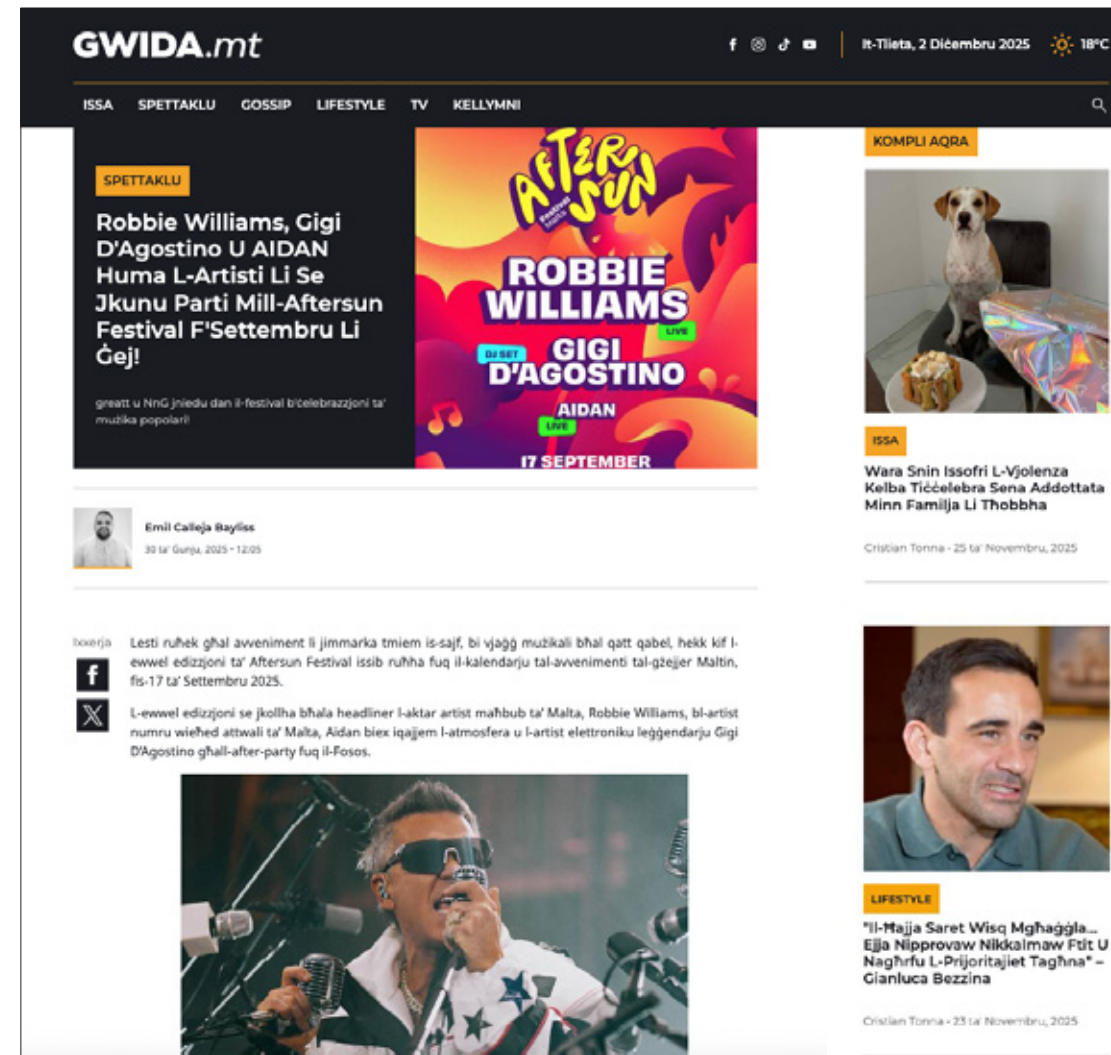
GWIDA.mt

It-Tlieta, 2 Diċembru 2025 18°C

ISSA SPETTAKLU GOSSIP LIFESTYLE TV KELLYMNI

SPETTAKLU

Robbie Williams, Gigi D'Agostino U AIDAN Huma L-Artisti Li Se Jkunu Parti Mill-Aftersun Festival F'Settembru Li Ġej!

greatt u NnG jniedu dan il-festival b'ċelebrazzjoni ta' mużika popolari!

AFTER SUN Festival Malta

ROBBIE WILLIAMS LIVE

DJ SET GIGI D'AGOSTINO

AIDAN LIVE

17 SEPTEMBER

Emil Calleja Bayliss
30 ta' Ġunju, 2025 - 12:05

Ixxerja

Lesti ruħek għal avveniment li jimmarka tmiem is-sajf, bi vjaġġ mużikali bħal qatt qabel, hekk kif l-ewwel edizzjoni ta' Aftersun Festival issib ruħha fuq il-kalendarju tal-avvenimenti tal-gżejjer Maltin, fis-17 ta' Settembru 2025.

L-ewwel edizzjoni se jkollha bħala headliner l-aktar artist maħbub ta' Malta, Robbie Williams, bl-artist numru wieħed attwali ta' Malta, Aidan biex iqajjem l-atmosfera u l-artist elettroniku leġġendarju Gigi D'Agostino għall-after-party fuq il-Fosos.

KOMPLI AQRA

ISSA

Wara Snin Issofri L-Vjolenza Kelba Tiċċelebra Sena Addottata Minn Familja Li Tħobbha

Cristian Tonna - 25 ta' Novembru, 2025

LIFESTYLE

"Il-Majja Saret Wisq Mgħaġġla... Ejja Nipprovaw Nikkalmaw Ftit U Nagħrfu L-Prijoritajiet Tagħna" – Gianluca Bezzina

Cristian Tonna - 23 ta' Novembru, 2025